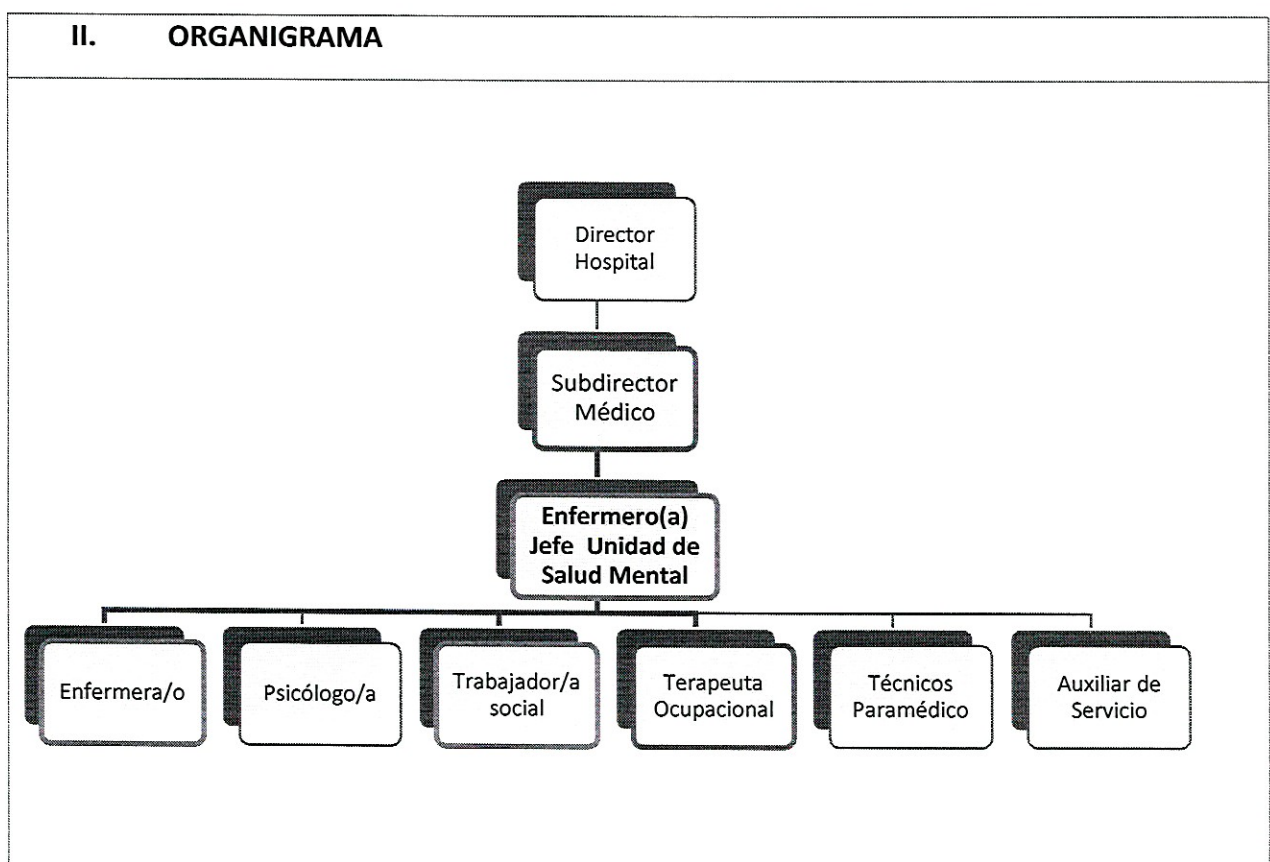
II. ORGANIGRAMA

Director Hospital

Subdirector Médico

Enfermero(a) Jefe Unidad de Salud Mental

Enfermera/o

Psicólogo/a

Trabajador/a social

Terapeuta Ocupacional

Técnicos Paramédico

Auxiliar de Servicio